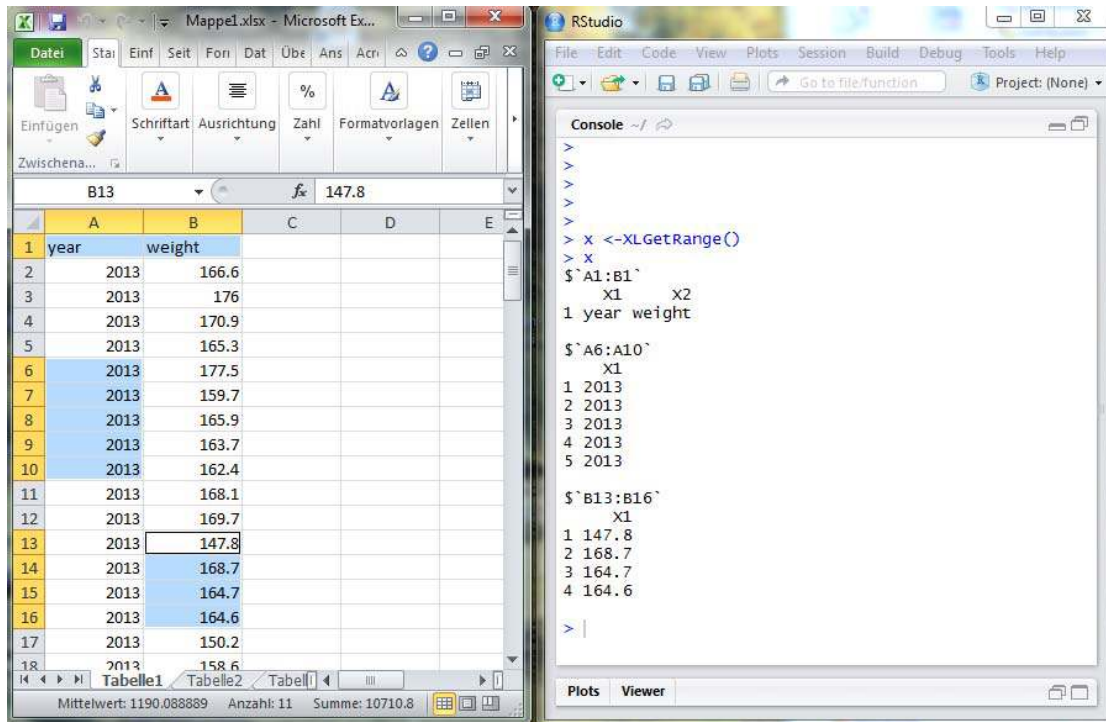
Mappe1.xlsx - Microsoft Ex...

Datei Stai Einf Seit Forı Dat Übe Ans Acr

Einfügen Schriftart Ausrichtung Zahl Formatvorlagen Zellen

Zwischena...

B13 $f_x$ 147.8

| | A | B | C | D | E |
|---|---|---|---|---|---|
| 1 | year | weight | | | |
| 2 | 2013 | 166.6 | | | |
| 3 | 2013 | 176 | | | |
| 4 | 2013 | 170.9 | | | |
| 5 | 2013 | 165.3 | | | |
| 6 | 2013 | 177.5 | | | |
| 7 | 2013 | 159.7 | | | |
| 8 | 2013 | 165.9 | | | |
| 9 | 2013 | 163.7 | | | |
| 10 | 2013 | 162.4 | | | |
| 11 | 2013 | 168.1 | | | |
| 12 | 2013 | 169.7 | | | |
| 13 | 2013 | 147.8 | | | |
| 14 | 2013 | 168.7 | | | |
| 15 | 2013 | 164.7 | | | |
| 16 | 2013 | 164.6 | | | |
| 17 | 2013 | 150.2 | | | |
| 18 | 2013 | 158.6 | | | |

Tabelle1 Tabelle2 Tabell

Mittelwert: 1190.088889 Anzahl: 11 Summe: 10710.8

RStudio

File Edit Code View Plots Session Build Debug Tools Help

Go to file/function

Project: (None)

Console ~/

>
>
>
>
>
> x <-XLGetRange()
> x
$`A1:B1`
X1 X2
1 year weight

$`A6:A10`
X1
1 2013
2 2013
3 2013
4 2013
5 2013

$`B13:B16`
X1
1 147.8
2 168.7
3 164.7
4 164.6

>

Plots Viewer